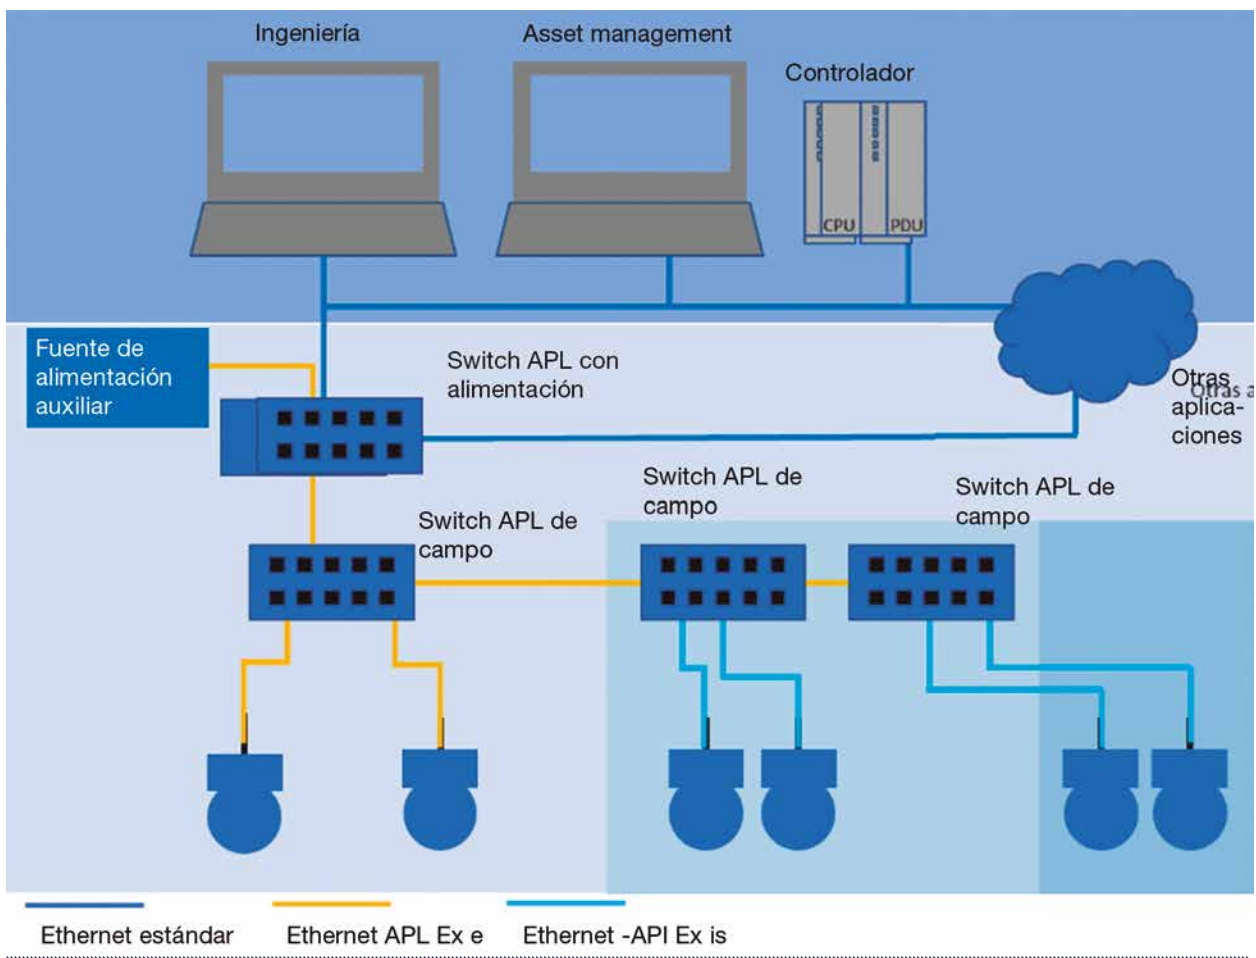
Ingeniería

Asset management

Controlador

CPU

PDU

Fuente de alimentación auxiliar

Switch APL con alimentación

Otras aplicaciones

Otras a

Switch APL de campo

Switch APL de campo

Switch APL de campo

Ethernet estándar

Ethernet APL Ex e

Ethernet -API Ex is